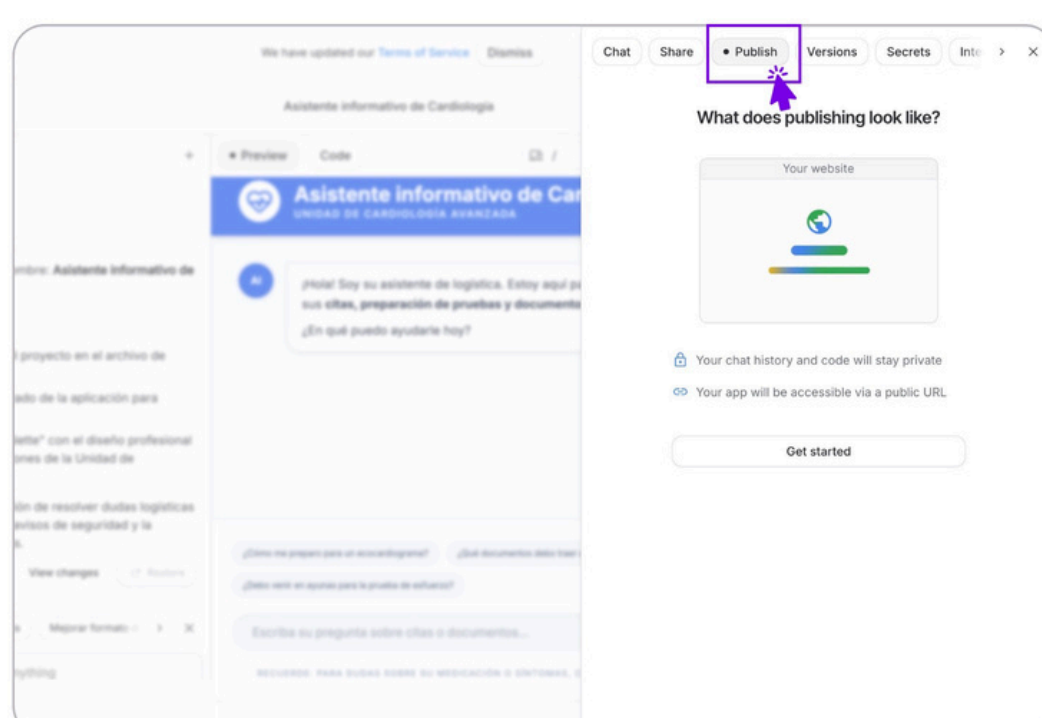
We have updated our Terms of Service Dismiss

Asistente informativo de Cardiología

Preview Code

Asistente informativo de Car

UNIDAD DE CARDIOLOGÍA AVANZADA

AI

¡Hola! Soy su asistente de logística. Estoy aquí p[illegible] sus citas, preparación de pruebas y documento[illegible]

¿En qué puedo ayudarle hoy?

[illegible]mbre: Asistente informativo de

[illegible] proyecto en el archivo de

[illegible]ado de la aplicación para

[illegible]ette" con el diseño profesional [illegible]ones de la Unidad de

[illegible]ón de resolver dudas logísticas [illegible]visos de seguridad y la

View changes Restore

¿Cómo me preparo para un ecocardiograma? ¿Qué documentos debo traer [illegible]

¿Debo venir en ayunas para la prueba de esfuerzo?

Mejorar formato

Escriba su pregunta sobre citas o documentos...

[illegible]nything

RECUERDE: PARA DUDAS SOBRE SU MEDICACIÓN O SÍNTOMAS, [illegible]

Chat Share • Publish Versions Secrets Inte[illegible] > ×

What does publishing look like?

Your website

Your chat history and code will stay private

Your app will be accessible via a public URL

Get started